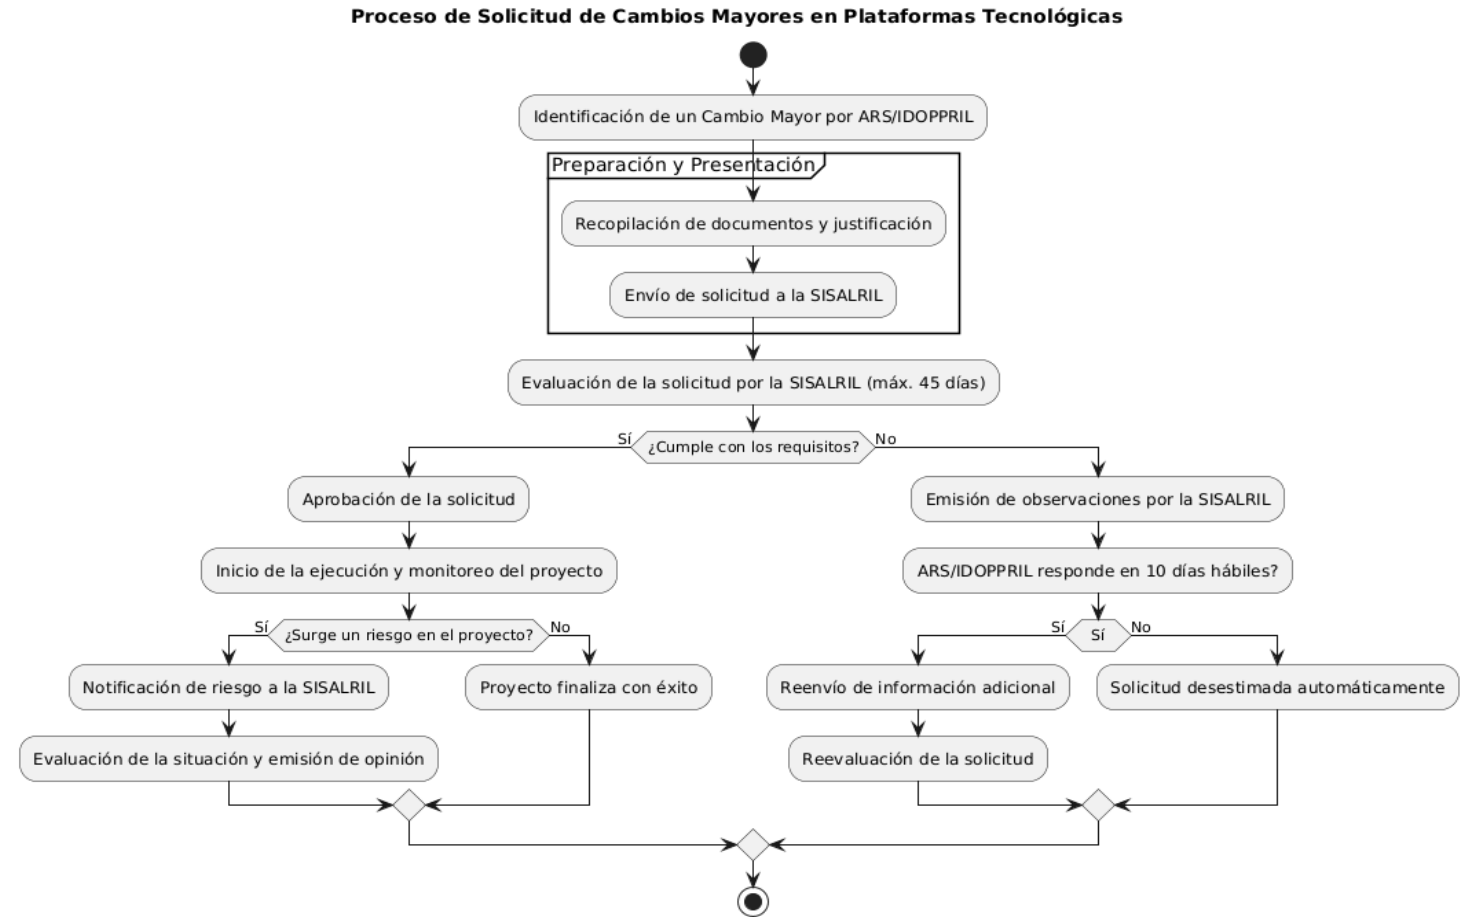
Proceso de Solicitud de Cambios Mayores en Plataformas Tecnológicas

Identificación de un Cambio Mayor por ARS/IDOPPRIL

Preparación y Presentación

Recopilación de documentos y justificación

Envío de solicitud a la SISALRIL

Evaluación de la solicitud por la SISALRIL (máx. 45 días)

Sí

¿Cumple con los requisitos?

No

Aprobación de la solicitud

Inicio de la ejecución y monitoreo del proyecto

Sí

¿Surge un riesgo en el proyecto?

No

Notificación de riesgo a la SISALRIL

Evaluación de la situación y emisión de opinión

Proyecto finaliza con éxito

Emisión de observaciones por la SISALRIL

ARS/IDOPPRIL responde en 10 días hábiles?

Sí

Sí

No

Reenvío de información adicional

Reevaluación de la solicitud

Solicitud desestimada automáticamente